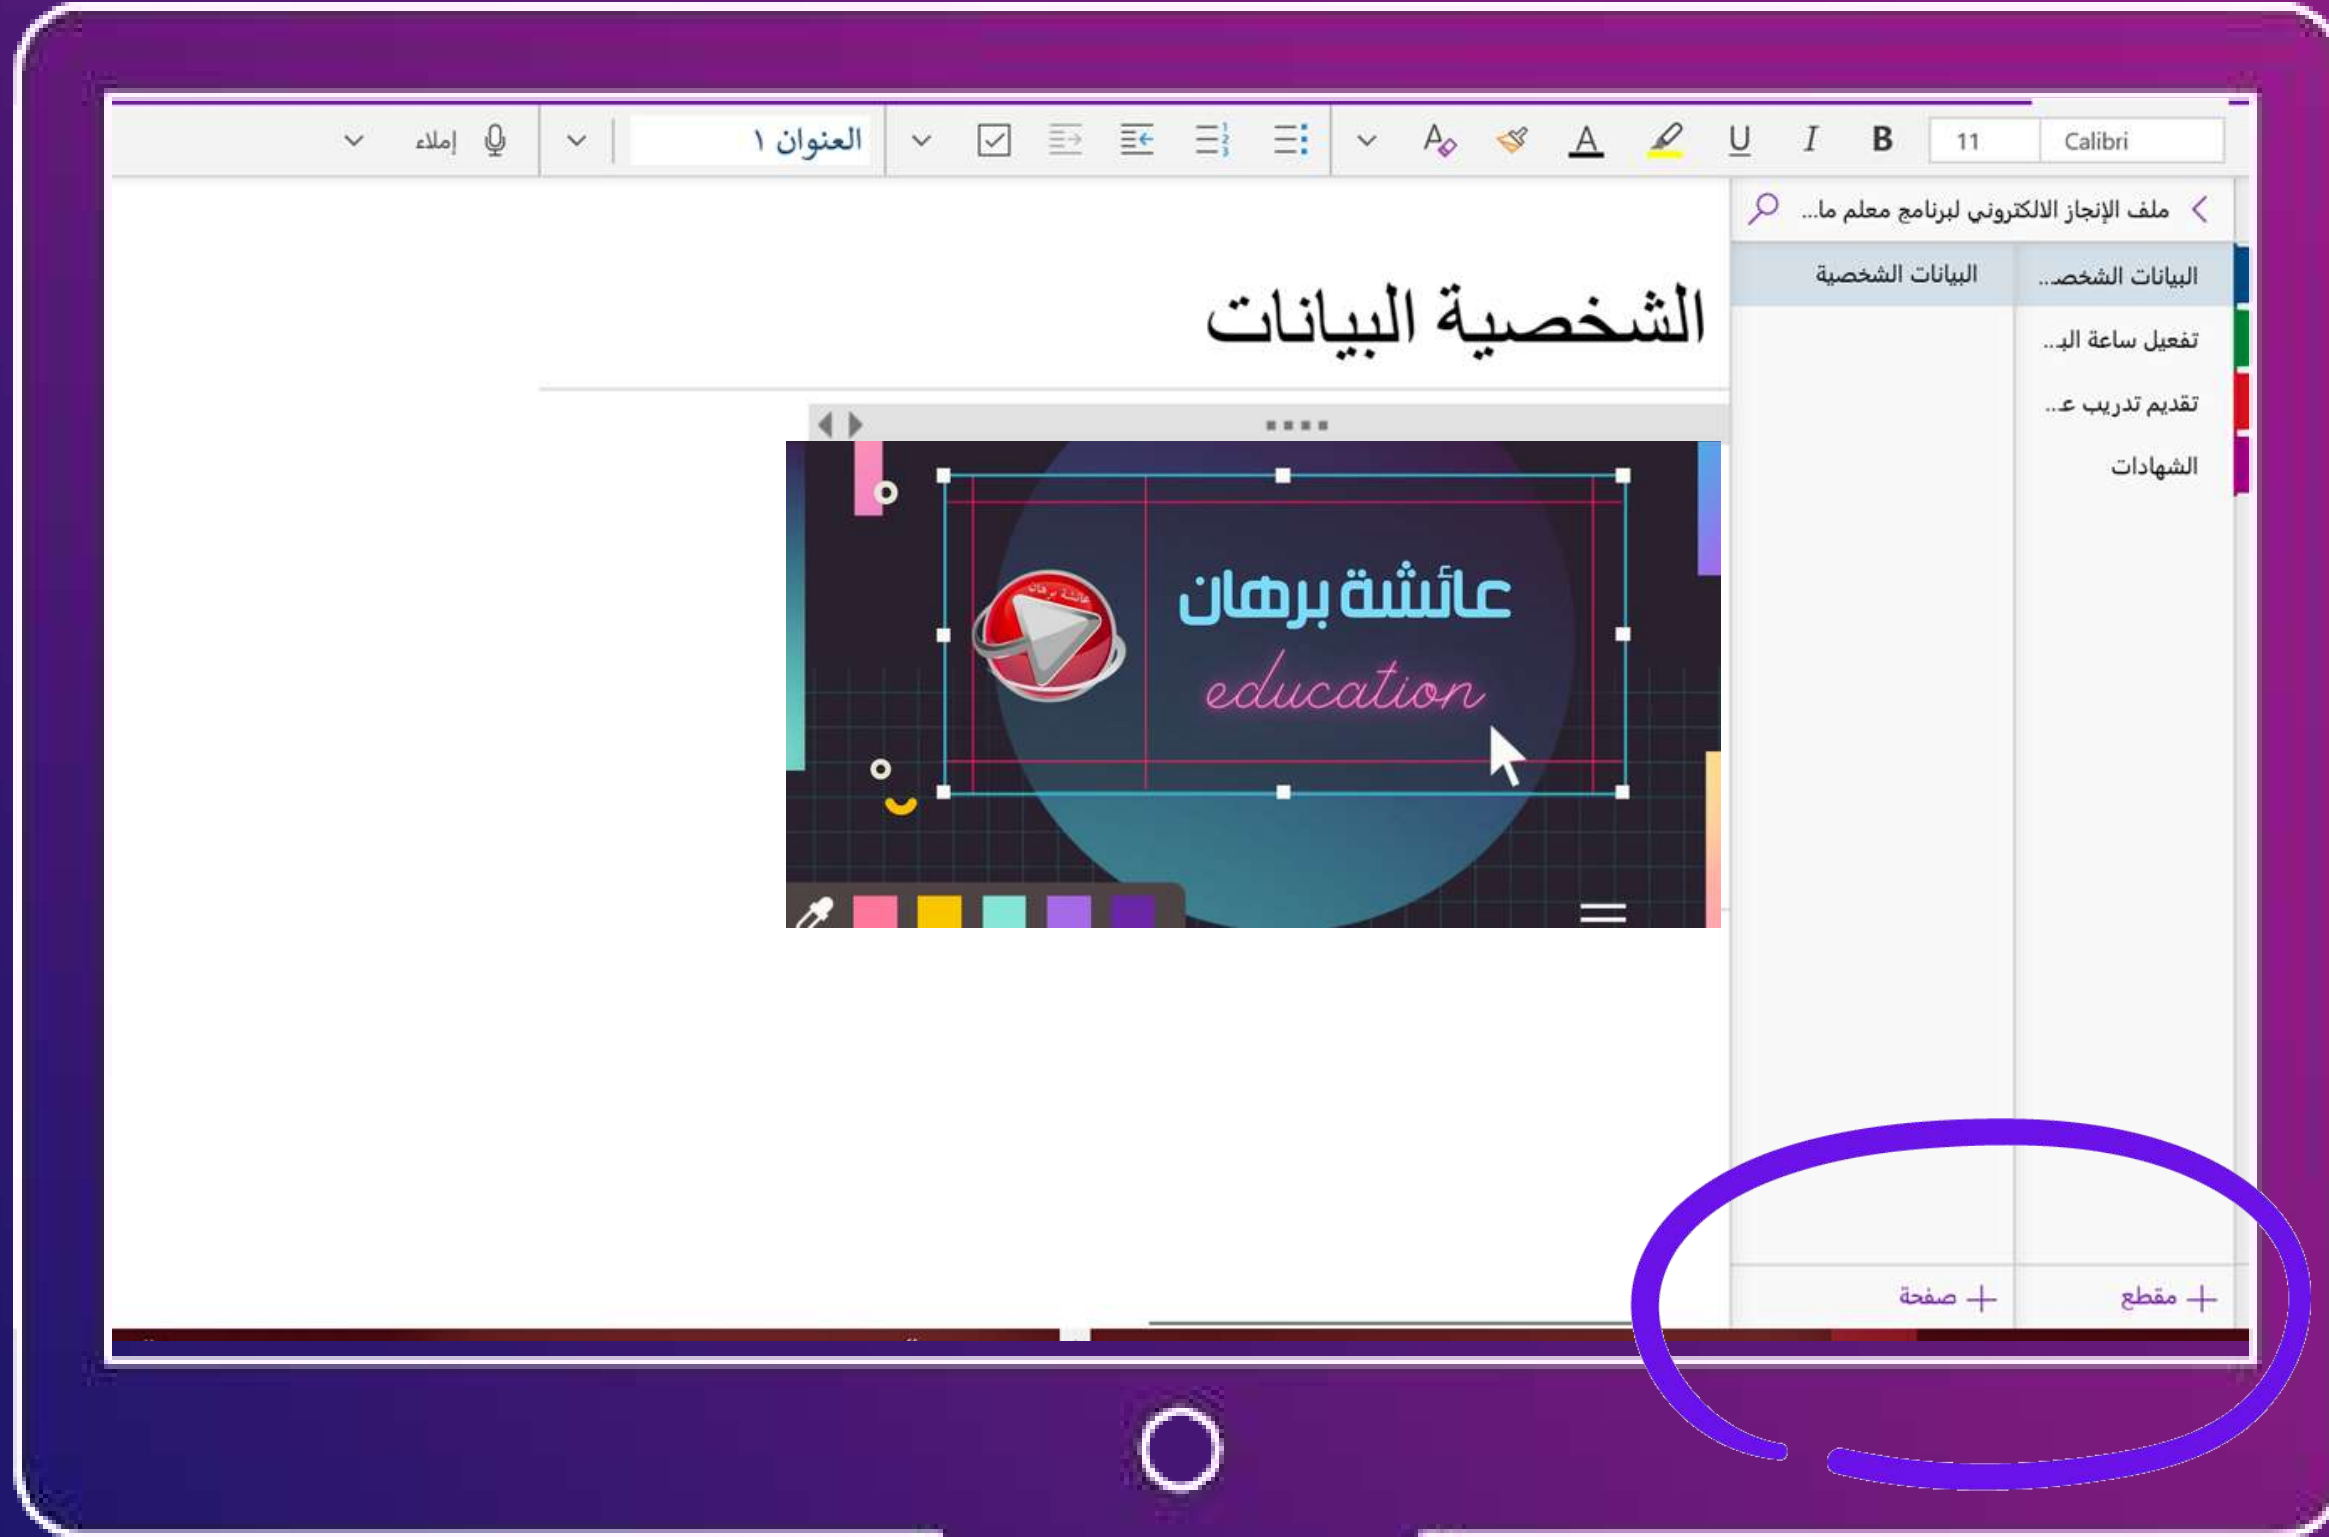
Calibri
11
B
I
U
العنوان ١
إملاء

ملف الإنجاز الالكتروني لبرنامج معلم ما...

البيانات الشخص..
تفعيل ساعة البـ..
تقديم تدريب ع..
الشهادات

البيانات الشخصية

البيانات الشخصية

عائشة برهان
education

مقطع +
صفحة +